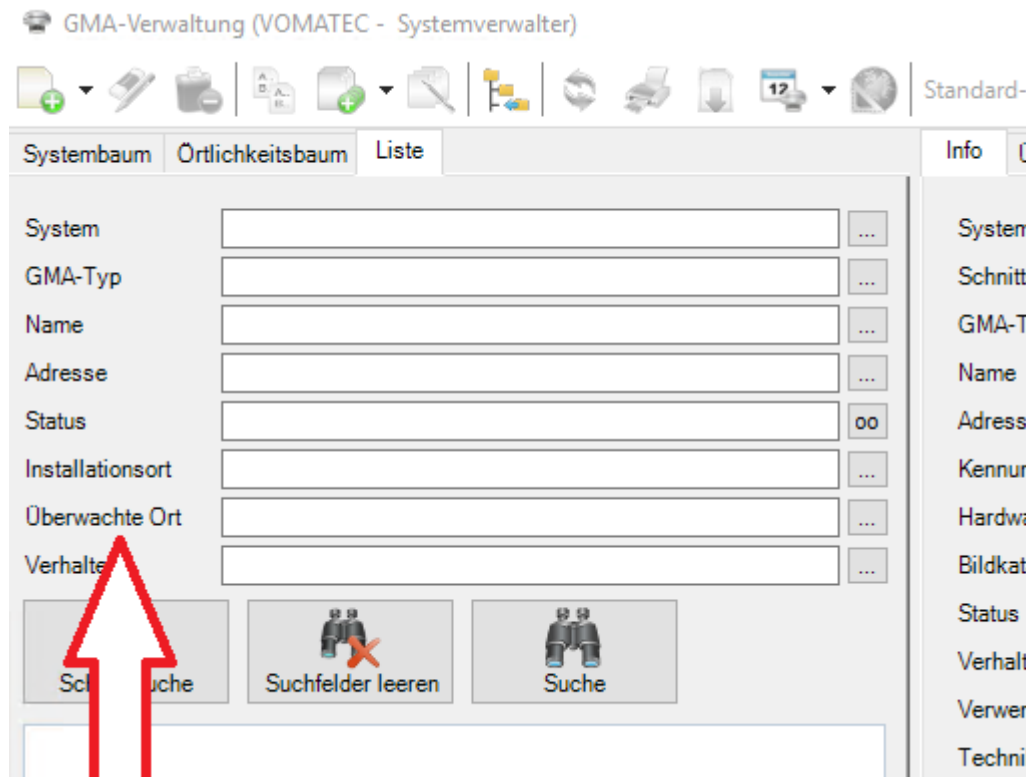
GMA-Verwaltung (VOMATEC - Systemverwalter)

Standard-

Systembaum Örtlichkeitsbaum Liste

Info Ü

System ...
GMA-Typ ...
Name ...
Adresse ...
Status oo
Installationsort ...
Überwachte Ort ...
Verhalte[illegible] ...

Sch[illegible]uche Suchfelder leeren Suche

System
Schnitt
GMA-T
Name
Adress
Kennun
Hardwa
Bildkat
Status
Verhalt
Verwer
Techni